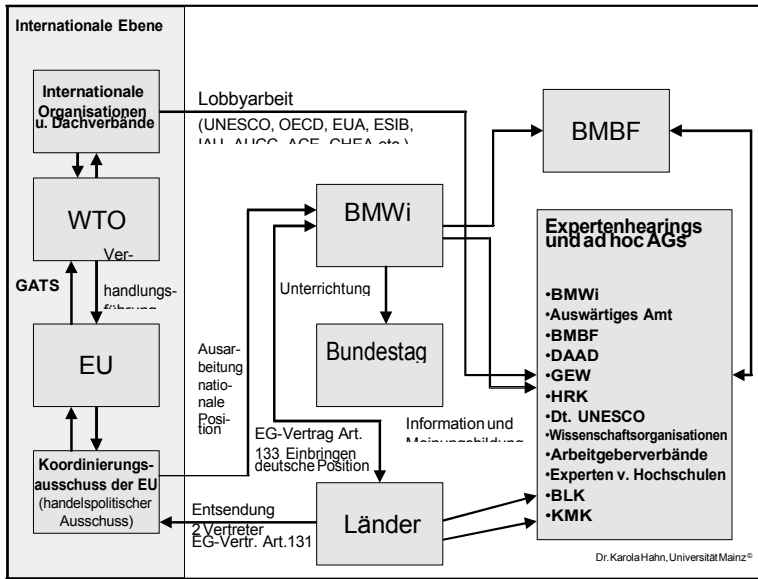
Internationale Ebene

Internationale Organisationen u. Dachverbände

Lobbyarbeit

(UNESCO, OECD, EUA, ESIB, IAU, AUCC, ACE, CHEA etc.)

BMBF

WTO

Ver-handlungs-führung

GATS

BMWi

Expertenhearings und ad hoc AGs

•BMWi
•Auswärtiges Amt
•BMBF
•DAAD
•GEW
•HRK
•Dt. UNESCO
•Wissenschaftsorganisationen
•Arbeitgeberverbände
•Experten v. Hochschulen
•BLK
•KMK

Unterrichtung

EU

Ausarbeitung nationale Position

Bundestag

Information und Meinungsbildung

EG-Vertrag Art. 133 Einbringen deutsche Position

Koordinierungs-ausschuss der EU (handelspolitischer Ausschuss)

Entsendung 2 Vertreter EG-Vertr. Art.131

Länder

Dr. Karola Hahn, Universität Mainz ©